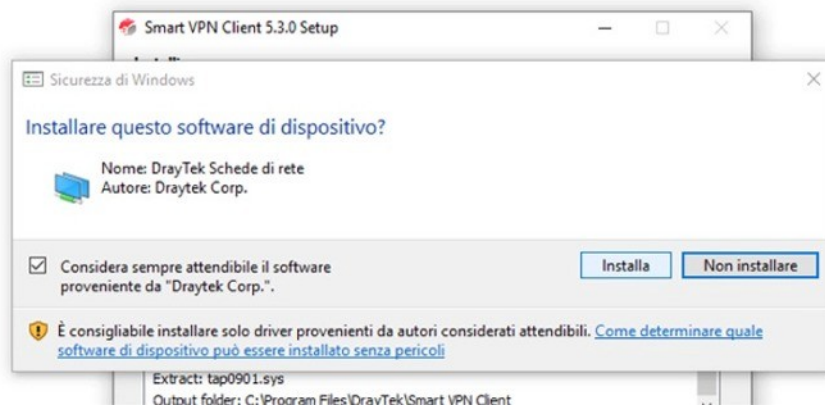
Smart VPN Client 5.3.0 Setup

Installi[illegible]

Sicurezza di Windows

Installare questo software di dispositivo?

Nome: DrayTek Schede di rete
Autore: Draytek Corp.

Considera sempre attendibile il software proveniente da "Draytek Corp.".

Installa

Non installare

È consigliabile installare solo driver provenienti da autori considerati attendibili. Come determinare quale software di dispositivo può essere installato senza pericoli

Extract: tap0901.sys
Output folder: C:\Program Files\DrayTek\Smart VPN Client